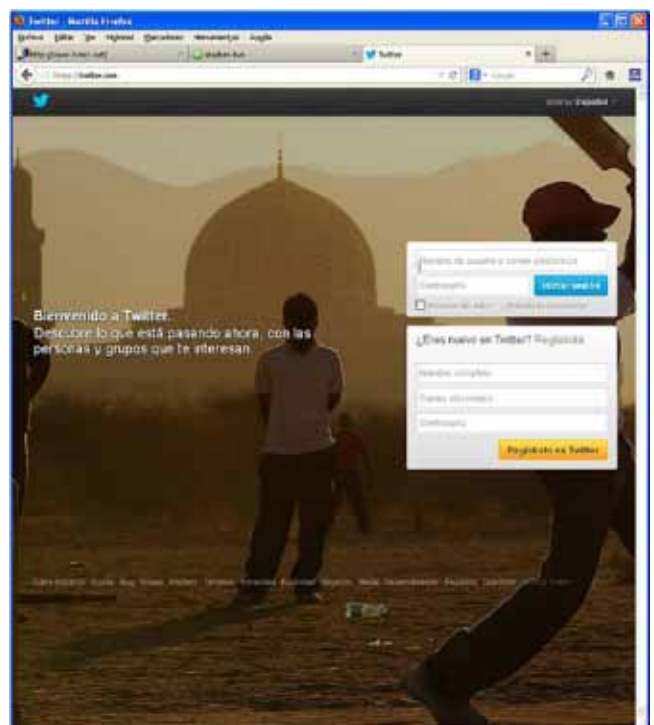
Twitter - Mozilla Firefox

Archivo Editar Ver Historial Marcadores Herramientas Ayuda

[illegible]

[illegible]

Twitter

https://twitter.com

Google

Idioma: Español

Nombre de usuario o correo electrónico

Contraseña

Iniciar sesión

Recordar mis datos · ¿Olvidaste tu contraseña?

Bienvenido a Twitter.

Descubre lo que está pasando ahora, con las personas y grupos que te interesan.

¿Eres nuevo en Twitter? Regístrate

Nombre completo

Correo electrónico

Contraseña

Regístrate en Twitter

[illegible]